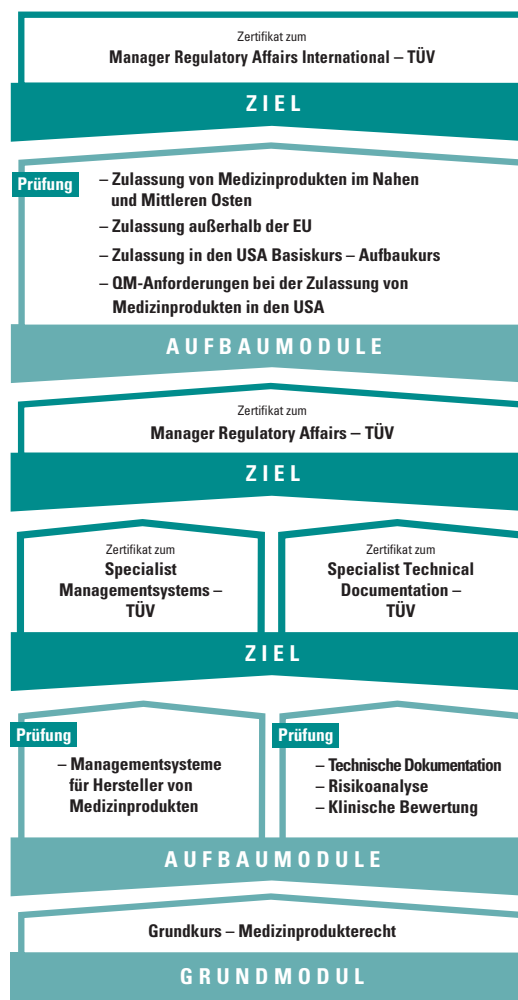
Zertifikat zum
Manager Regulatory Affairs International – TÜV

ZIEL

Prüfung

– Zulassung von Medizinprodukten im Nahen und Mittleren Osten
– Zulassung außerhalb der EU
– Zulassung in den USA Basiskurs – Aufbaukurs
– QM-Anforderungen bei der Zulassung von Medizinprodukten in den USA

AUFBAUMODULE

Zertifikat zum
Manager Regulatory Affairs – TÜV

ZIEL

Zertifikat zum
Specialist Managementsystems – TÜV

Zertifikat zum
Specialist Technical Documentation – TÜV

ZIEL

Prüfung

– Managementsysteme für Hersteller von Medizinprodukten

Prüfung

– Technische Dokumentation
– Risikoanalyse
– Klinische Bewertung

AUFBAUMODULE

Grundkurs – Medizinprodukterecht

GRUNDMODUL